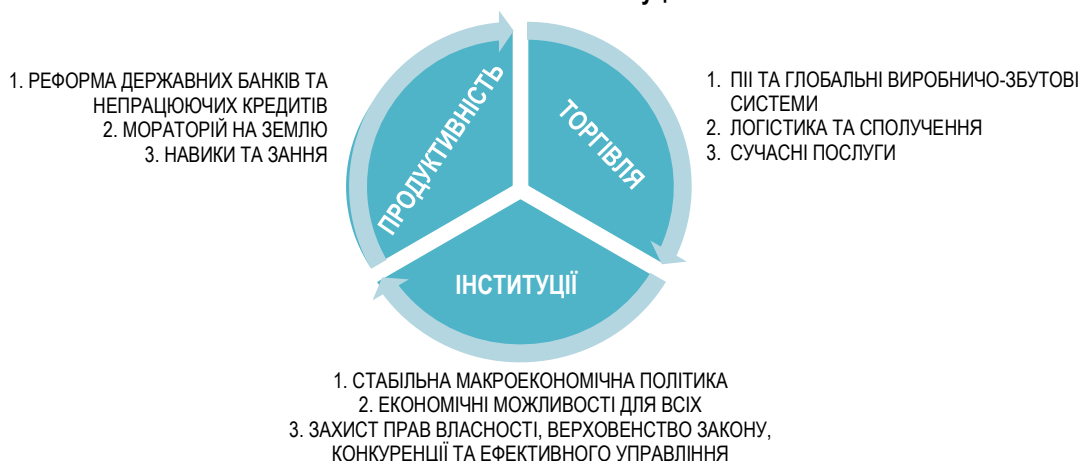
1. РЕФОРМА ДЕРЖАВНИХ БАНКІВ ТА НЕПРАЦЮЮЧИХ КРЕДИТІВ
2. МОРАТОРІЙ НА ЗЕМЛЮ
3. НАВИКИ ТА ЗАННЯ

ПРОДУКТИВНІСТЬ

ТОРГІВЛЯ

1. ПІІ ТА ГЛОБАЛЬНІ ВИРОБНИЧО-ЗБУТОВІ СИСТЕМИ
2. ЛОГІСТИКА ТА СПОЛУЧЕННЯ
3. СУЧАСНІ ПОСЛУГИ

ІНСТИТУЦІЇ

1. СТАБІЛЬНА МАКРОЕКОНОМІЧНА ПОЛІТИКА
2. ЕКОНОМІЧНІ МОЖЛИВОСТІ ДЛЯ ВСІХ
3. ЗАХИСТ ПРАВ ВЛАСНОСТІ, ВЕРХОВЕНСТВО ЗАКОНУ, КОНКУРЕНЦІЇ ТА ЕФЕКТИВНОГО УПРАВЛІННЯ